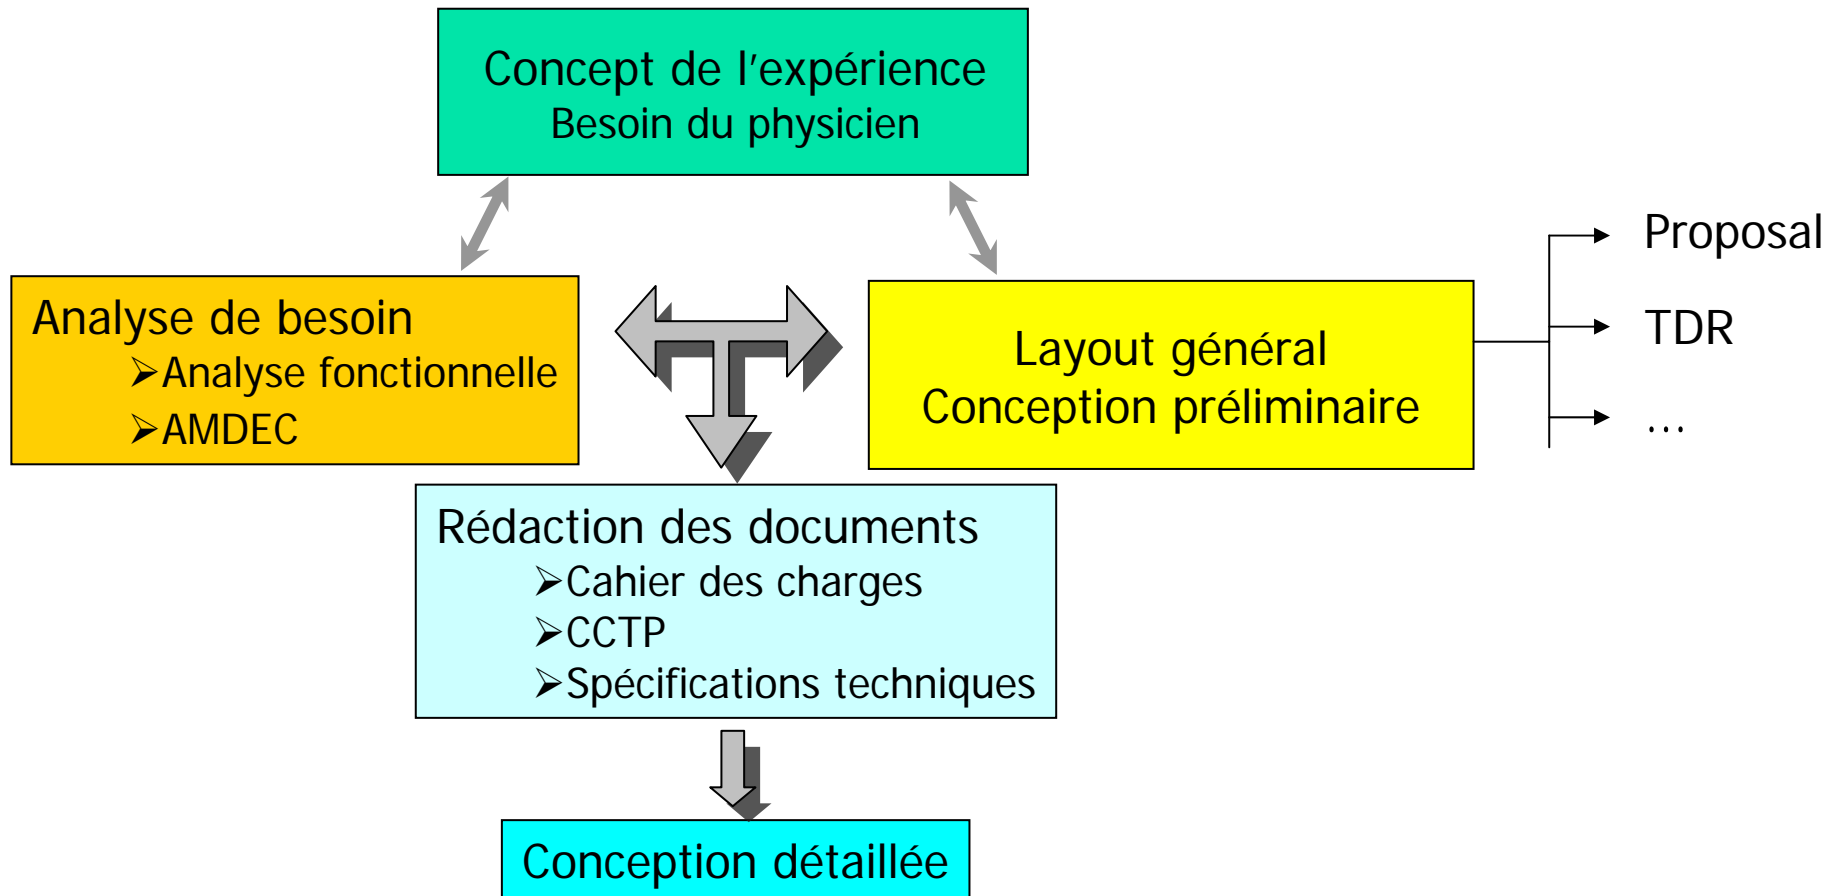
Concept de l'expérience
Besoin du physicien

Analyse de besoin
➢Analyse fonctionnelle
➢AMDEC

Layout général
Conception préliminaire

Proposal
TDR
…

Rédaction des documents
➢Cahier des charges
➢CCTP
➢Spécifications techniques

Conception détaillée